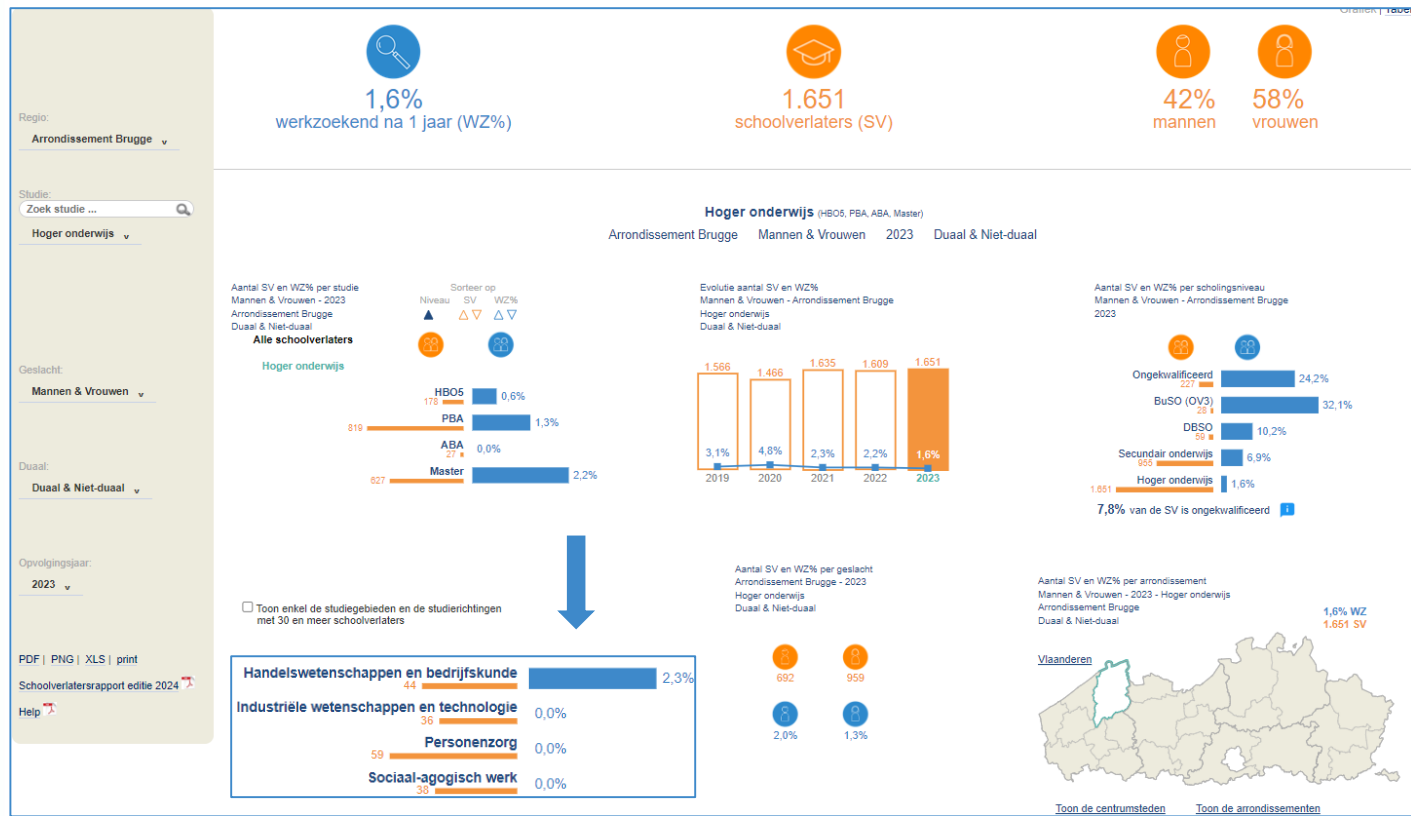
Grafiek | Tabel

1,6%
werkzoekend na 1 jaar (WZ%)

1.651
schoolverlaters (SV)

42%
mannen

58%
vrouwen

Regio:
Arrondissement Brugge

Studie:
Zoek studie ...
Hoger onderwijs

Geslacht:
Mannen & Vrouwen

Duaal:
Duaal & Niet-duaal

Opvolgingsjaar:
2023

PDF | PNG | XLS | print
Schoolverlatersrapport editie 2024
Help

Hoger onderwijs (HBO5, PBA, ABA, Master)
Arrondissement Brugge Mannen & Vrouwen 2023 Duaal & Niet-duaal

Aantal SV en WZ% per studie
Mannen & Vrouwen - 2023
Arrondissement Brugge
Duaal & Niet-duaal

Sorteer op
Niveau SV WZ%

Alle schoolverlaters

Hoger onderwijs

HBO5 178 0,6%
PBA 819 1,3%
ABA 27 0,0%
Master 627 2,2%

Evolutie aantal SV en WZ%
Mannen & Vrouwen - Arrondissement Brugge
Hoger onderwijs
Duaal & Niet-duaal

| 2019 | 2020 | 2021 | 2022 | 2023 |
|---|---|---|---|---|
| 1.566 | 1.466 | 1.635 | 1.609 | 1.651 |
| 3,1% | 4,8% | 2,3% | 2,2% | 1,6% |

Aantal SV en WZ% per scholingsniveau
Mannen & Vrouwen - Arrondissement Brugge
2023

Ongekwalificeerd 227 24,2%
BuSO (OV3) 28 32,1%
DBSO 59 10,2%
Secundair onderwijs 955 6,9%
Hoger onderwijs 1.651 1,6%

7,8% van de SV is ongekwalificeerd

Toon enkel de studiegebieden en de studierichtingen met 30 en meer schoolverlaters

Handelswetenschappen en bedrijfskunde 44 2,3%
Industriële wetenschappen en technologie 36 0,0%
Personenzorg 59 0,0%
Sociaal-agogisch werk 38 0,0%

Aantal SV en WZ% per geslacht
Arrondissement Brugge - 2023
Hoger onderwijs
Duaal & Niet-duaal

692 959
2,0% 1,3%

Aantal SV en WZ% per arrondissement
Mannen & Vrouwen - 2023 - Hoger onderwijs
Arrondissement Brugge
Duaal & Niet-duaal

1,6% WZ
1.651 SV

Vlaanderen

Toon de centrumsteden Toon de arrondissementen